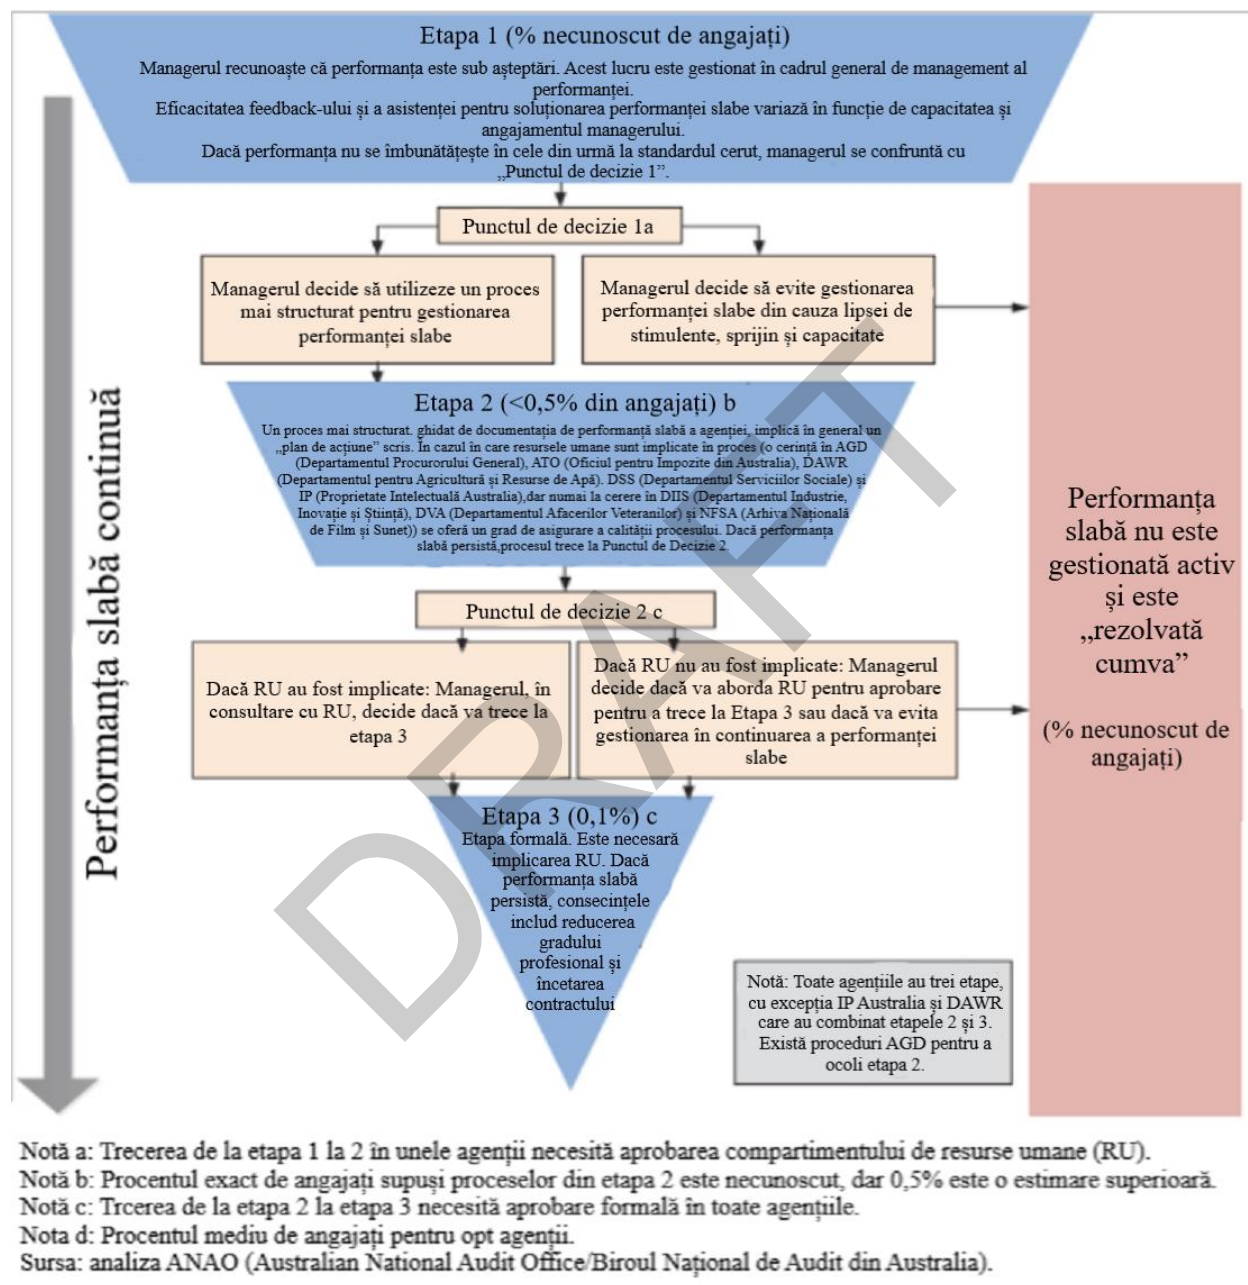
Etapa 1 (% necunoscut de angajați)

Managerul recunoaște că performanța este sub așteptări. Acest lucru este gestionat în cadrul general de management al performanței.
Eficacitatea feedback-ului și a asistenței pentru soluționarea performanței slabe variază în funcție de capacitatea și angajamentul managerului.
Dacă performanța nu se îmbunătățește în cele din urmă la standardul cerut, managerul se confruntă cu „Punctul de decizie 1".

Punctul de decizie 1a

Managerul decide să utilizeze un proces mai structurat pentru gestionarea performanței slabe

Managerul decide să evite gestionarea performanței slabe din cauza lipsei de stimulente, sprijin și capacitate

Etapa 2 (<0,5% din angajați) b

Un proces mai structurat, ghidat de documentația de performanță slabă a agenției, implică în general un „plan de acțiune" scris. În cazul în care resursele umane sunt implicate în proces (o cerință în AGD (Departamentul Procurorului General), ATO (Oficiul pentru Impozite din Australia), DAWR (Departamentul pentru Agricultură și Resurse de Apă), DSS (Departamentul Serviciilor Sociale) și IP (Proprietate Intelectuală Australia),dar numai la cerere în DIIS (Departamentul Industrie, Inovație și Știință), DVA (Departamentul Afacerilor Veteranilor) și NFSA (Arhiva Națională de Film și Sunet)) se oferă un grad de asigurare a calității procesului. Dacă performanța slabă persistă,procesul trece la Punctul de Decizie 2.

Punctul de decizie 2 c

Dacă RU au fost implicate: Managerul, în consultare cu RU, decide dacă va trece la etapa 3

Dacă RU nu au fost implicate: Managerul decide dacă va aborda RU pentru aprobare pentru a trece la Etapa 3 sau dacă va evita gestionarea în continuarea a performanței slabe

Etapa 3 (0,1%) c
Etapa formală. Este necesară implicarea RU. Dacă performanța slabă persistă, consecințele includ reducerea gradului profesional și încetarea contractului

Notă: Toate agențiile au trei etape, cu excepția IP Australia și DAWR care au combinat etapele 2 și 3. Există proceduri AGD pentru a ocoli etapa 2.

Performanța slabă continuă

Performanța slabă nu este gestionată activ și este „rezolvată cumva"

(% necunoscut de angajați)

DRAFT

Notă a: Trecerea de la etapa 1 la 2 în unele agenții necesită aprobarea compartimentului de resurse umane (RU).
Notă b: Procentul exact de angajați supuși proceselor din etapa 2 este necunoscut, dar 0,5% este o estimare superioară.
Notă c: Trcerea de la etapa 2 la etapa 3 necesită aprobare formală în toate agențiile.
Nota d: Procentul mediu de angajați pentru opt agenții.
Sursa: analiza ANAO (Australian National Audit Office/Biroul Național de Audit din Australia).